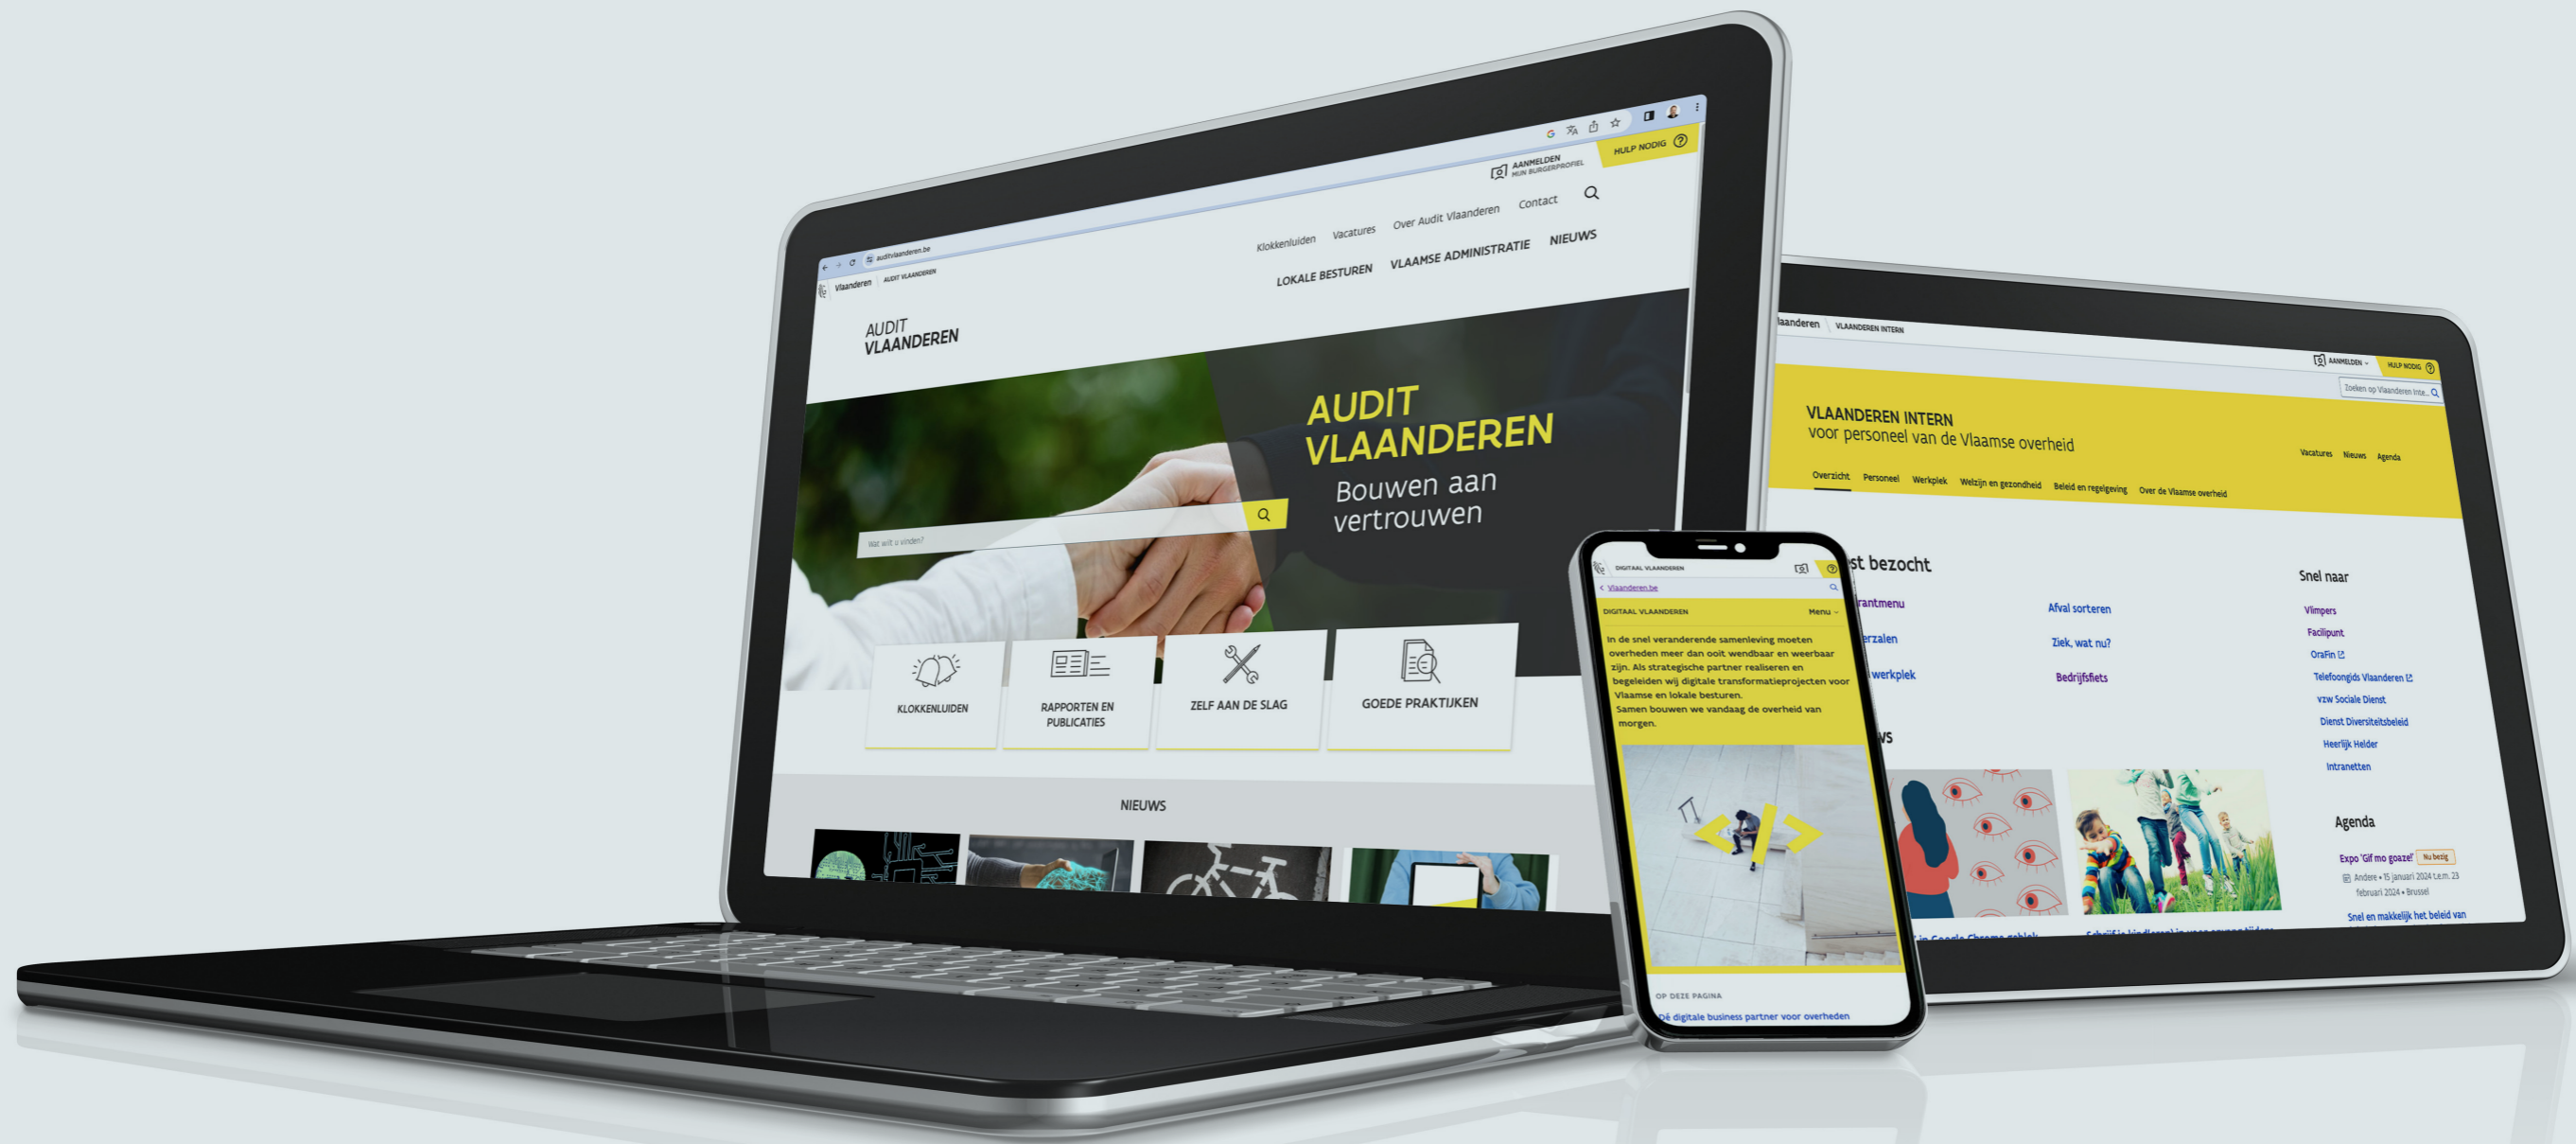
auditvlaanderen.be

Vlaanderen | AUDIT VLAANDEREN

AANMELDEN MIJN BURGERPROFIEL

HULP NODIG

Klokkenluiden Vacatures Over Audit Vlaanderen Contact

LOKALE BESTUREN VLAAMSE ADMINISTRATIE NIEUWS

AUDIT VLAANDEREN

AUDIT VLAANDEREN

Bouwen aan vertrouwen

Wat wilt u vinden?

KLOKKENLUIDEN

RAPPORTEN EN PUBLICATIES

ZELF AAN DE SLAG

GOEDE PRAKTIJKEN

NIEUWS

laanderen | VLAANDEREN INTERN

AANMELDEN

HULP NODIG

Zoeken op Vlaanderen Inte...

VLAANDEREN INTERN
voor personeel van de Vlaamse overheid

Vacatures Nieuws Agenda

Overzicht Personeel Werkplek Welzijn en gezondheid Beleid en regelgeving Over de Vlaamse overheid

st bezocht

rantmenu
erzalen
werkpiek

Afval sorteren
Ziek, wat nu?
Bedrijfsfiets

Snel naar

Vlimpers
Facilipunt
OraFin
Telefoongids Vlaanderen
vzw Sociale Dienst
Dienst Diversiteitsbeleid
Heerlijk Helder
Intranetten

Agenda

Expo 'Gif mo goaze!' Nu bezig
Andere • 15 januari 2024 t.e.m. 23 februari 2024 • Brussel

Snel en makkelijk het beleid van

DIGITAAL VLAANDEREN

< Vlaanderen.be

DIGITAAL VLAANDEREN Menu

In de snel veranderende samenleving moeten overheden meer dan ooit wendbaar en weerbaar zijn. Als strategische partner realiseren en begeleiden wij digitale transformatieprojecten voor Vlaamse en lokale besturen. Samen bouwen we vandaag de overheid van morgen.

OP DEZE PAGINA

Dé digitale business partner voor overheden